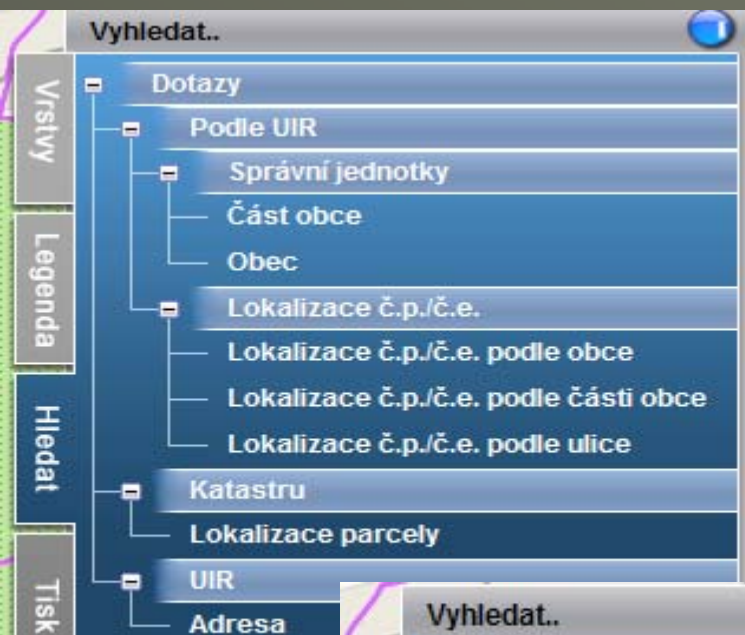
Vyhledat..

Vrstvy
Legenda
Hledat
Tisk

Dotazy
Podle UIR
Správní jednotky
Část obce
Obec
Lokalizace č.p./č.e.
Lokalizace č.p./č.e. podle obce
Lokalizace č.p./č.e. podle části obce
Lokalizace č.p./č.e. podle ulice
Katastru
Lokalizace parcely
UIR
Adresa

Vyhledat..